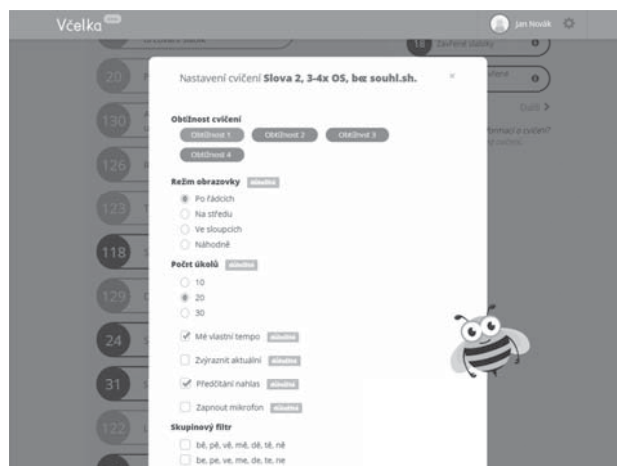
Včelka

Jan Novák

20

130

126

123

118

129

24

31

122

18 Zavřené slabiky

Další >

Nastavení cvičení Slova 2, 3-4x OS, bez souhl.sh.

×

Obtížnost cvičení

Obtížnost 1 Obtížnost 2 Obtížnost 3 Obtížnost 4

Režim obrazovky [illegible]

Po řádcích

Na středu

Ve sloupcích

Náhodně

Počet úkolů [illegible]

10

20

30

Mé vlastní tempo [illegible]

Zvýraznit aktuální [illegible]

Předčítání nahlas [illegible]

Zapnout mikrofon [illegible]

Skupinový filtr

bě, pě, vě, mě, dě, tě, ně

be, pe, ve, me, de, te, ne